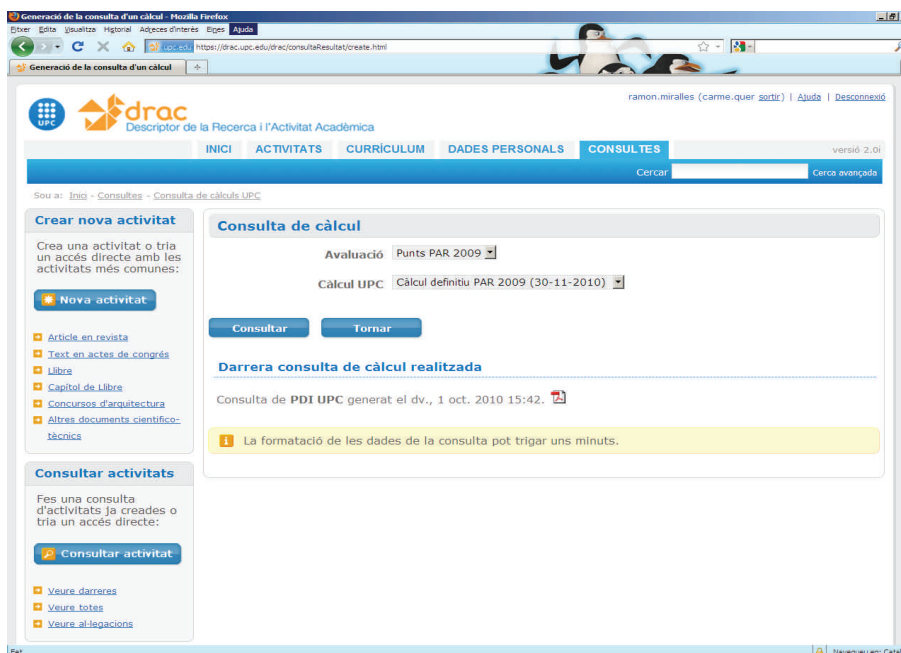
Generació de la consulta d'un càlcul - Mozilla Firefox

Fitxer Edita Visualitza Historial Adreces d'interès Eines Ajuda

upc.edu https://drac.upc.edu/drac/consultaResultat/create.html

Generació de la consulta d'un càlcul

UPC drac Descriptor de la Recerca i l'Activitat Acadèmica

ramon.miralles (carme.quer sortir) | Ajuda | Desconnexió

INICI ACTIVITATS CURRÍCULUM DADES PERSONALS CONSULTES versió 2.0i

Cercar Cerca avançada

Sou a: Inici » Consultes » Consulta de càlculs UPC

Crear nova activitat

Crea una activitat o tria un accés directe amb les activitats més comunes:

Nova activitat

Article en revista
Text en actes de congrés
Llibre
Capítol de Llibre
Concursos d'arquitectura
Altres documents científico-tècnics

Consultar activitats

Fes una consulta d'activitats ja creades o tria un accés directe:

Consultar activitat

Veure darreres
Veure totes
Veure al·legacions

Consulta de càlcul

Avaluació Punts PAR 2009

Càlcul UPC Càlcul definitiu PAR 2009 (30-11-2010)

Consultar Tornar

Darrera consulta de càlcul realitzada

Consulta de PDI UPC generat el dv., 1 oct. 2010 15:42.

La formatació de les dades de la consulta pot trigar uns minuts.

Fet

Navegueu en: Catal